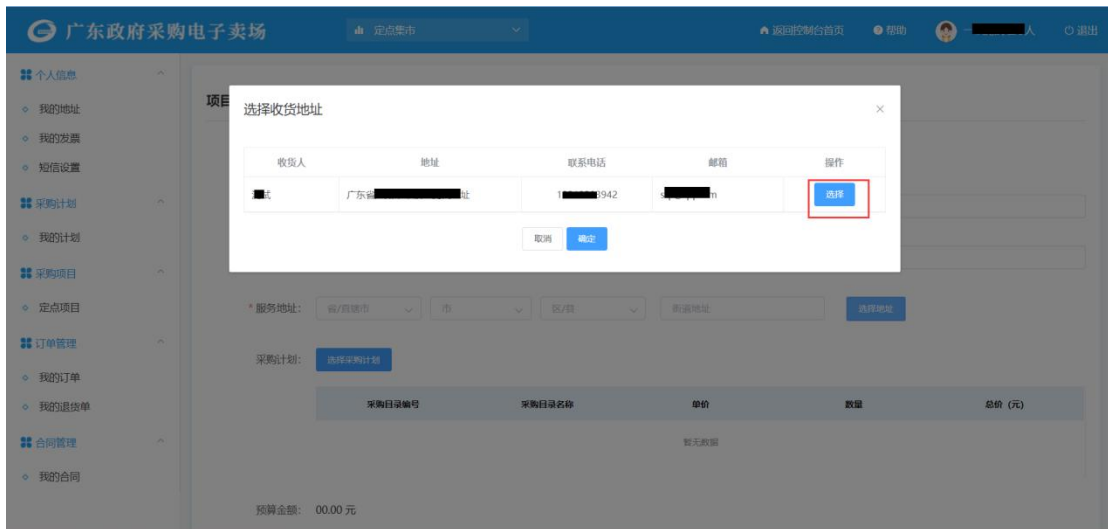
广东政府采购电子卖场

定点集市

返回控制台首页 帮助 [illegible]人 退出

个人信息
我的地址
我的发票
短信设置
采购计划
我的计划
采购项目
定点项目
订单管理
我的订单
我的退货单
合同管理
我的合同

项目

选择收货地址

| 收货人 | 地址 | 联系电话 | 邮箱 | 操作 |
|---|---|---|---|---|
| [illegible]试 | 广东省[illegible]址 | 1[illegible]3942 | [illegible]m | 选择 |

取消 确定

* 服务地址: 省/直辖市 市 区/县 街道地址 选择地址

采购计划: 选择采购计划

| 采购目录编号 | 采购目录名称 | 单价 | 数量 | 总价（元） |
|---|---|---|---|---|
| 暂无数据 | | | | |

预算金额: 00.00 元